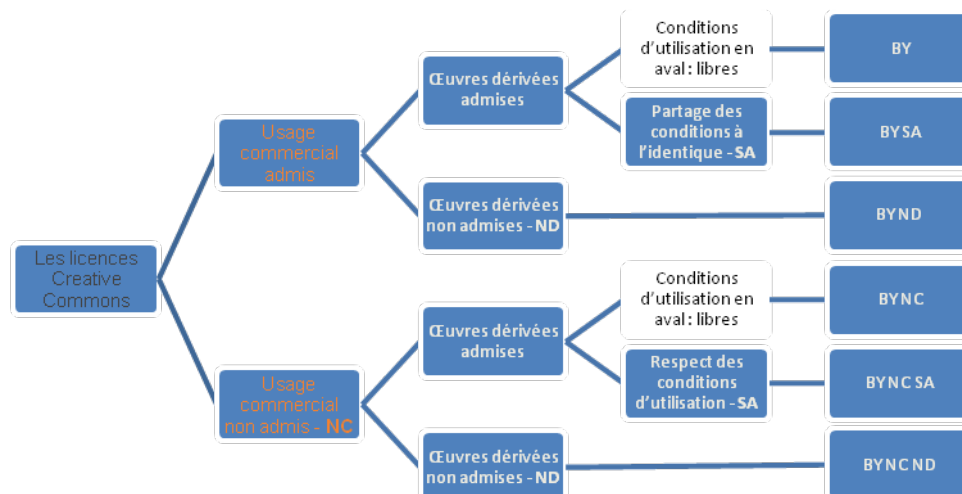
Les licences Creative Commons

Usage commercial admis

Œuvres dérivées admises

Conditions d'utilisation en aval : libres

BY

Partage des conditions à l'identique - SA

BYSA

Œuvres dérivées non admises - ND

BYND

Usage commercial non admis - NC

Œuvres dérivées admises

Conditions d'utilisation en aval : libres

BYNC

Respect des conditions d'utilisation - SA

BYNC SA

Œuvres dérivées non admises - ND

BYNC ND